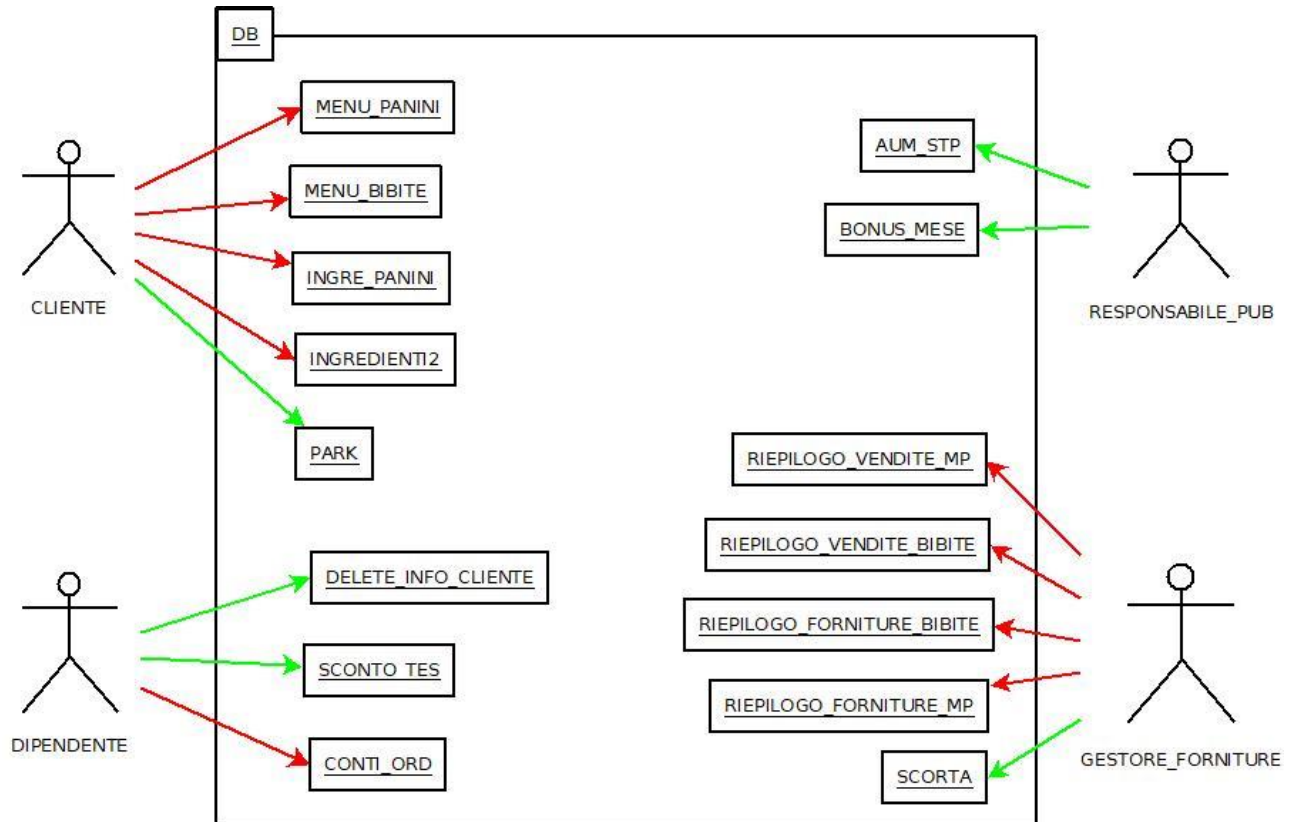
DB

CLIENTE

MENU_PANINI

MENU_BIBITE

INGRE_PANINI

INGREDIENTI2

PARK

AUM_STP

BONUS_MESE

RESPONSABILE_PUB

DIPENDENTE

DELETE_INFO_CLIENTE

SCONTO_TES

CONTI_ORD

RIEPILOGO_VENDITE_MP

RIEPILOGO_VENDITE_BIBITE

RIEPILOGO_FORNITURE_BIBITE

RIEPILOGO_FORNITURE_MP

SCORTA

GESTORE_FORNITURE